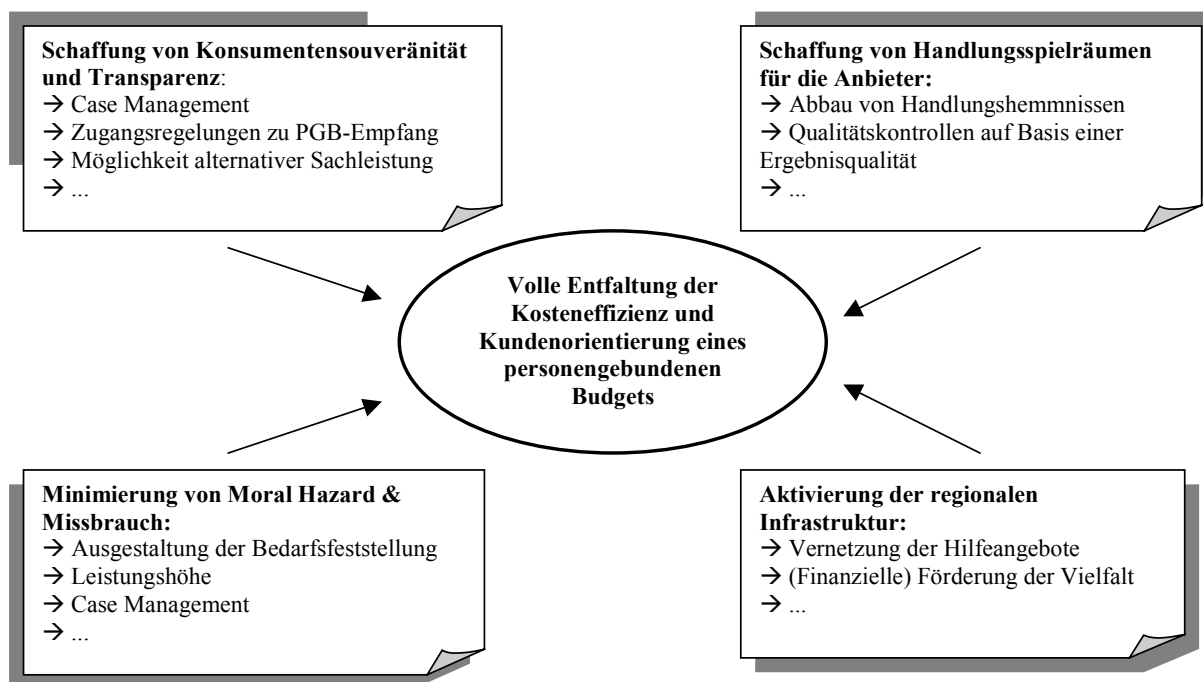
**Schaffung von Konsumentensouveränität und Transparenz**:
→ Case Management
→ Zugangsregelungen zu PGB-Empfang
→ Möglichkeit alternativer Sachleistung
→ ...

**Schaffung von Handlungsspielräumen für die Anbieter:**
→ Abbau von Handlungshemmnissen
→ Qualitätskontrollen auf Basis einer Ergebnisqualität
→ ...

**Volle Entfaltung der Kosteneffizienz und Kundenorientierung eines personengebundenen Budgets**

**Minimierung von Moral Hazard & Missbrauch:**
→ Ausgestaltung der Bedarfsfeststellung
→ Leistungshöhe
→ Case Management
→ ...

**Aktivierung der regionalen Infrastruktur:**
→ Vernetzung der Hilfeangebote
→ (Finanzielle) Förderung der Vielfalt
→ ...